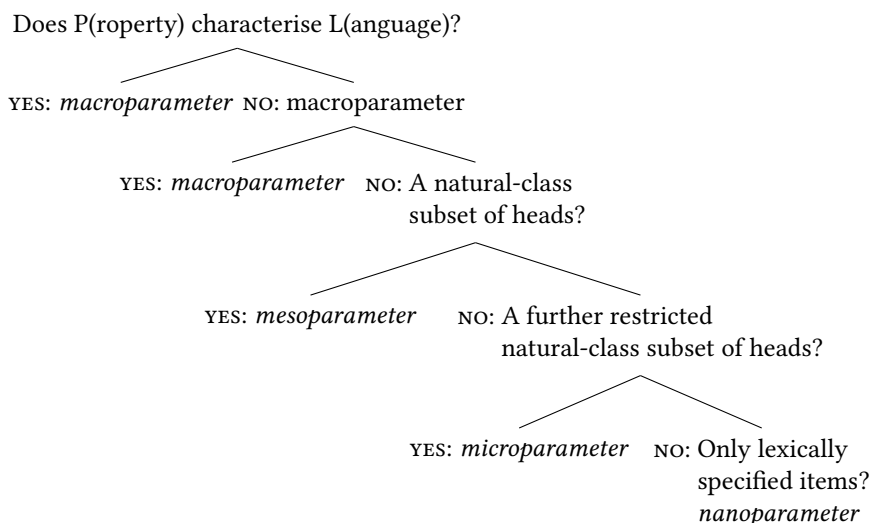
Does P(roperty) characterise L(anguage)?

YES: *macroparameter* NO: macroparameter

YES: *macroparameter* NO: A natural-class subset of heads?

YES: *mesoparameter* NO: A further restricted natural-class subset of heads?

YES: *microparameter* NO: Only lexically specified items? *nanoparameter*